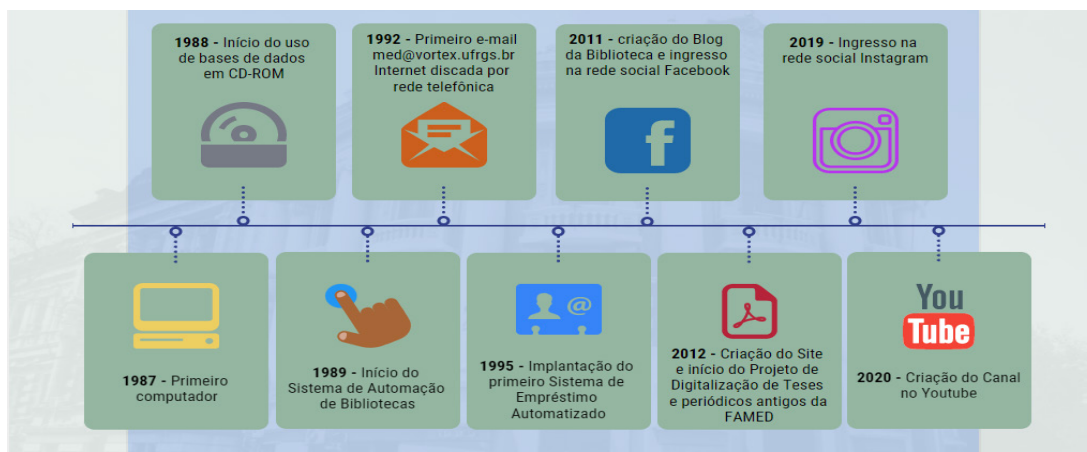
**1988** - Início do uso de bases de dados em CD-ROM

**1992** - Primeiro e-mail med@vortex.ufrgs.br Internet discada por rede telefônica

**2011** - criação do Blog da Biblioteca e ingresso na rede social Facebook

**2019** - Ingresso na rede social Instagram

**1987** - Primeiro computador

**1989** - Início do Sistema de Automação de Bibliotecas

**1995** - Implantação do primeiro Sistema de Empréstimo Automatizado

**2012** - Criação do Site e início do Projeto de Digitalização de Teses e periódicos antigos da FAMED

You Tube

**2020** - Criação do Canal no Youtube